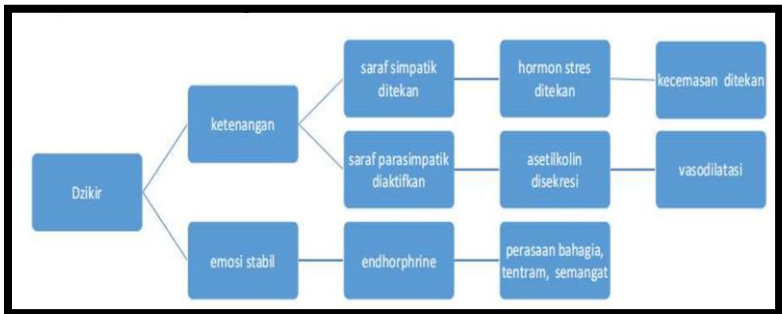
Dzikir

ketenangan

saraf simpatik ditekan

hormon stres ditekan

kecemasan ditekan

saraf parasimpatik diaktifkan

asetilkolin disekresi

vasodilatasi

emosi stabil

endhorphrine

perasaan bahagia, tentram, semangat